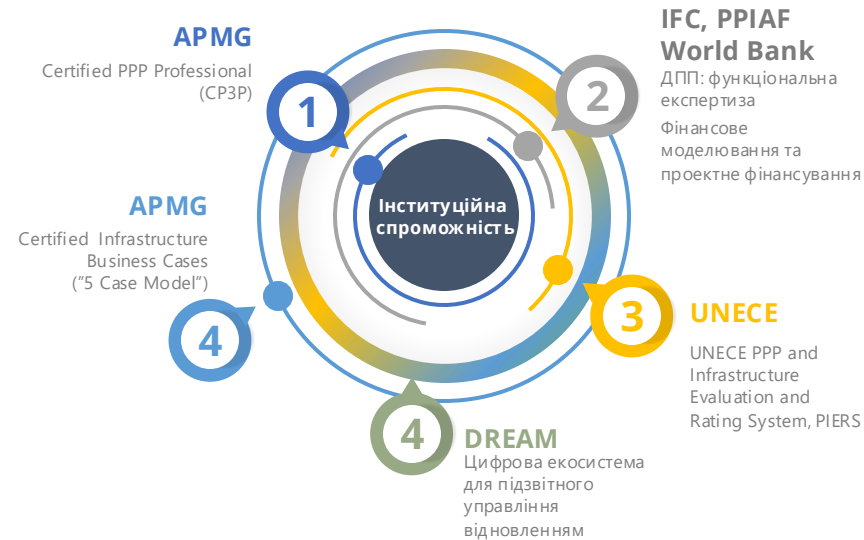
APMG
Certified PPP Professional (CP3P)

1

IFC, PPIAF World Bank
ДПП: функціональна експертиза
Фінансове моделювання та проектне фінансування

2

Інституційна спроможність

APMG
Certified Infrastructure Business Cases ("5 Case Model")

4

3

UNECE
UNECE PPP and Infrastructure Evaluation and Rating System, PIERS

4

DREAM
Цифрова екосистема для підзвітного управління відновленням